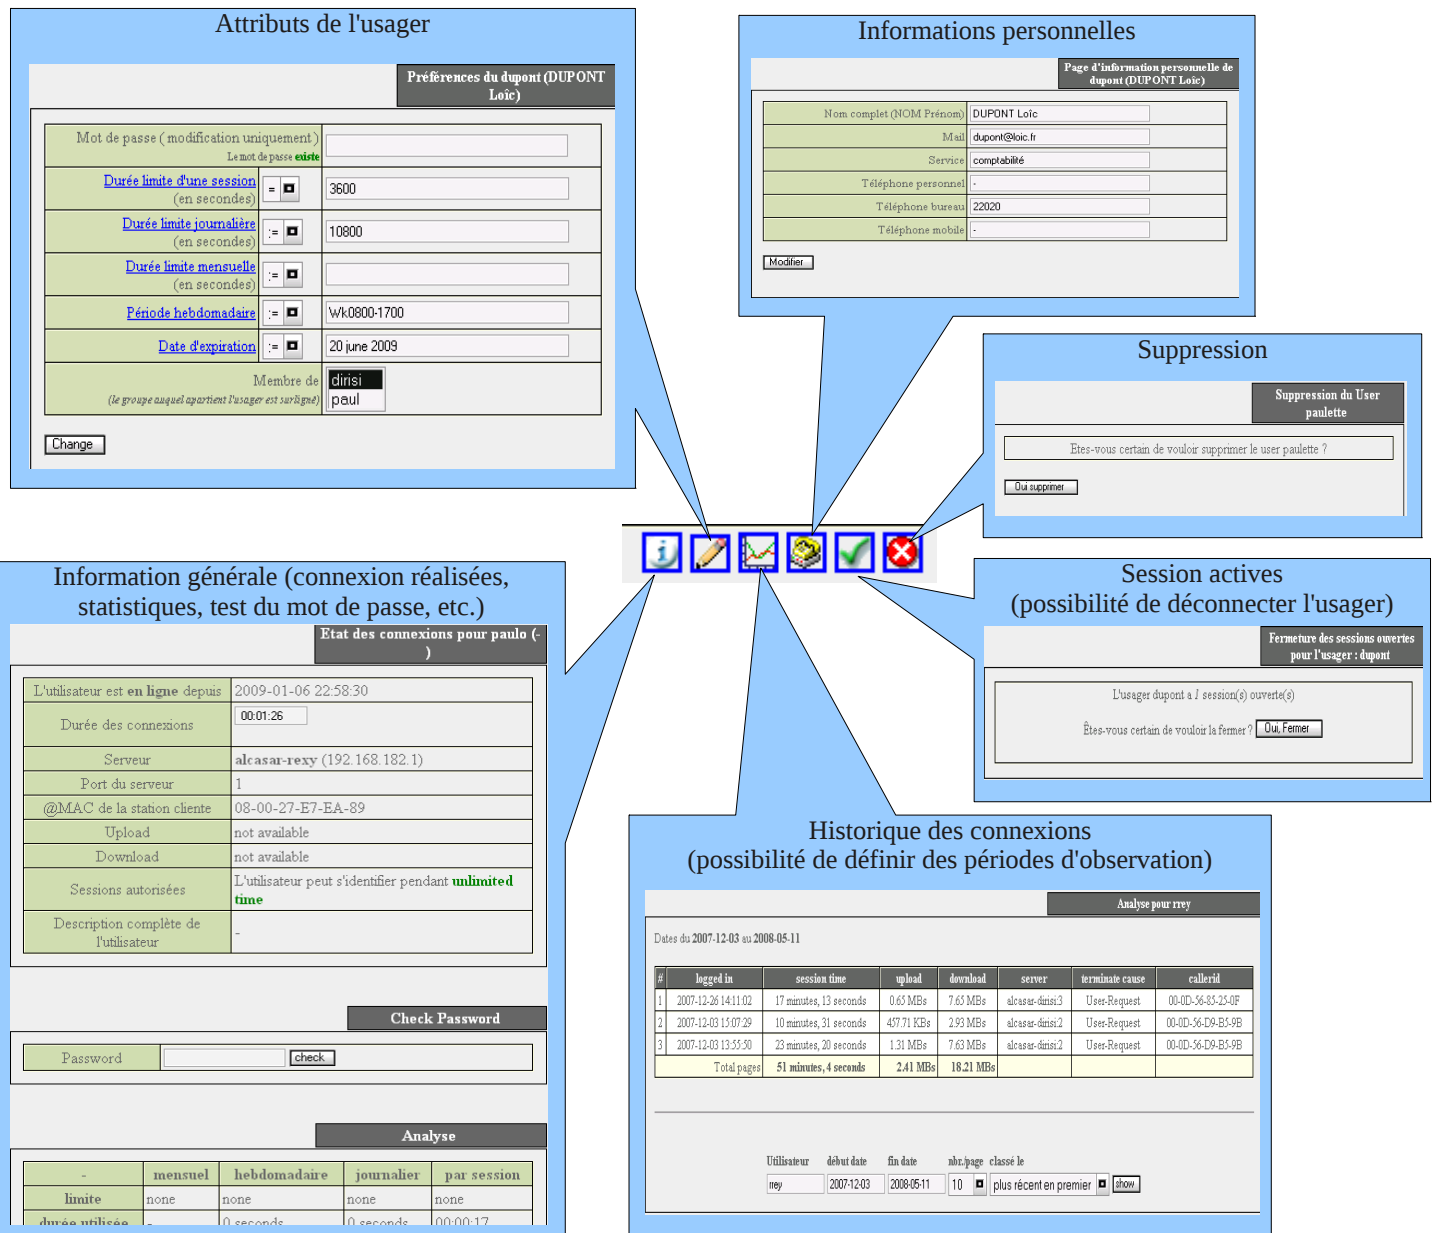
Attributs de l'usager

Préférences du dupont (DUPONT Loïc)

| Mot de passe ( modification uniquement ) Le mot de passe existe | | |
|---|---|---|
| Durée limite d'une session (en secondes) | = | 3600 |
| Durée limite journalière (en secondes) | := | 10800 |
| Durée limite mensuelle (en secondes) | := | |
| Période hebdomadaire | := | Wk0800-1700 |
| Date d'expiration | := | 20 june 2009 |
| Membre de (le groupe auquel apartient l'usager est surligné) | dirisi paul | |

Change

Informations personnelles

Page d'information personnelle de dupont (DUPONT Loïc)

| Nom complet (NOM Prénom) | DUPONT Loïc |
|---|---|
| Mail | dupont@loic.fr |
| Service | comptabilité |
| Téléphone personnel | - |
| Téléphone bureau | 22020 |
| Téléphone mobile | - |

Modifier

Suppression

Suppression du User paulette

Etes-vous certain de vouloir supprimer le user paulette ?

Oui supprimer

Information générale (connexion réalisées, statistiques, test du mot de passe, etc.)

Etat des connexions pour paulo ( - )

| L'utilisateur est en ligne depuis | 2009-01-06 22:58:30 |
|---|---|
| Durée des connexions | 00:01:26 |
| Serveur | alcasar-rexy (192.168.182.1) |
| Port du serveur | 1 |
| @MAC de la station cliente | 08-00-27-E7-EA-89 |
| Upload | not available |
| Download | not available |
| Sessions autorisées | L'utilisateur peut s'identifier pendant unlimited time |
| Description complète de l'utilisateur | - |

Check Password

Password check

Analyse

| - | mensuel | hebdomadaire | journalier | par session |
|---|---|---|---|---|
| limite | none | none | none | none |
| durée utilisée | - | 0 seconds | 0 seconds | 00:00:17 |

Session actives (possibilité de déconnecter l'usager)

Fermeture des sessions ouvertes pour l'usager : dupont

L'usager dupont a 1 session(s) ouverte(s)

Êtes-vous certain de vouloir la fermer ? Oui, Fermer

Historique des connexions (possibilité de définir des périodes d'observation)

Analyse pour rrey

Dates du 2007-12-03 au 2008-05-11

| # | logged in | session time | upload | download | server | terminate cause | callerid |
|---|---|---|---|---|---|---|---|
| 1 | 2007-12-26 14:11:02 | 17 minutes, 13 seconds | 0.65 MBs | 7.65 MBs | alcasar-dirisi3 | User-Request | 00-0D-56-85-25-0F |
| 2 | 2007-12-03 15:07:29 | 10 minutes, 31 seconds | 457.71 KBs | 2.93 MBs | alcasar-dirisi2 | User-Request | 00-0D-56-D9-B5-9B |
| 3 | 2007-12-03 13:55:50 | 23 minutes, 20 seconds | 1.31 MBs | 7.63 MBs | alcasar-dirisi2 | User-Request | 00-0D-56-D9-B5-9B |
| | Total pages | 51 minutes, 4 seconds | 2.41 MBs | 18.21 MBs | | | |

Utilisateur début date fin date nbr./page classé le
rrey 2007-12-03 2008-05-11 10 plus récent en premier show